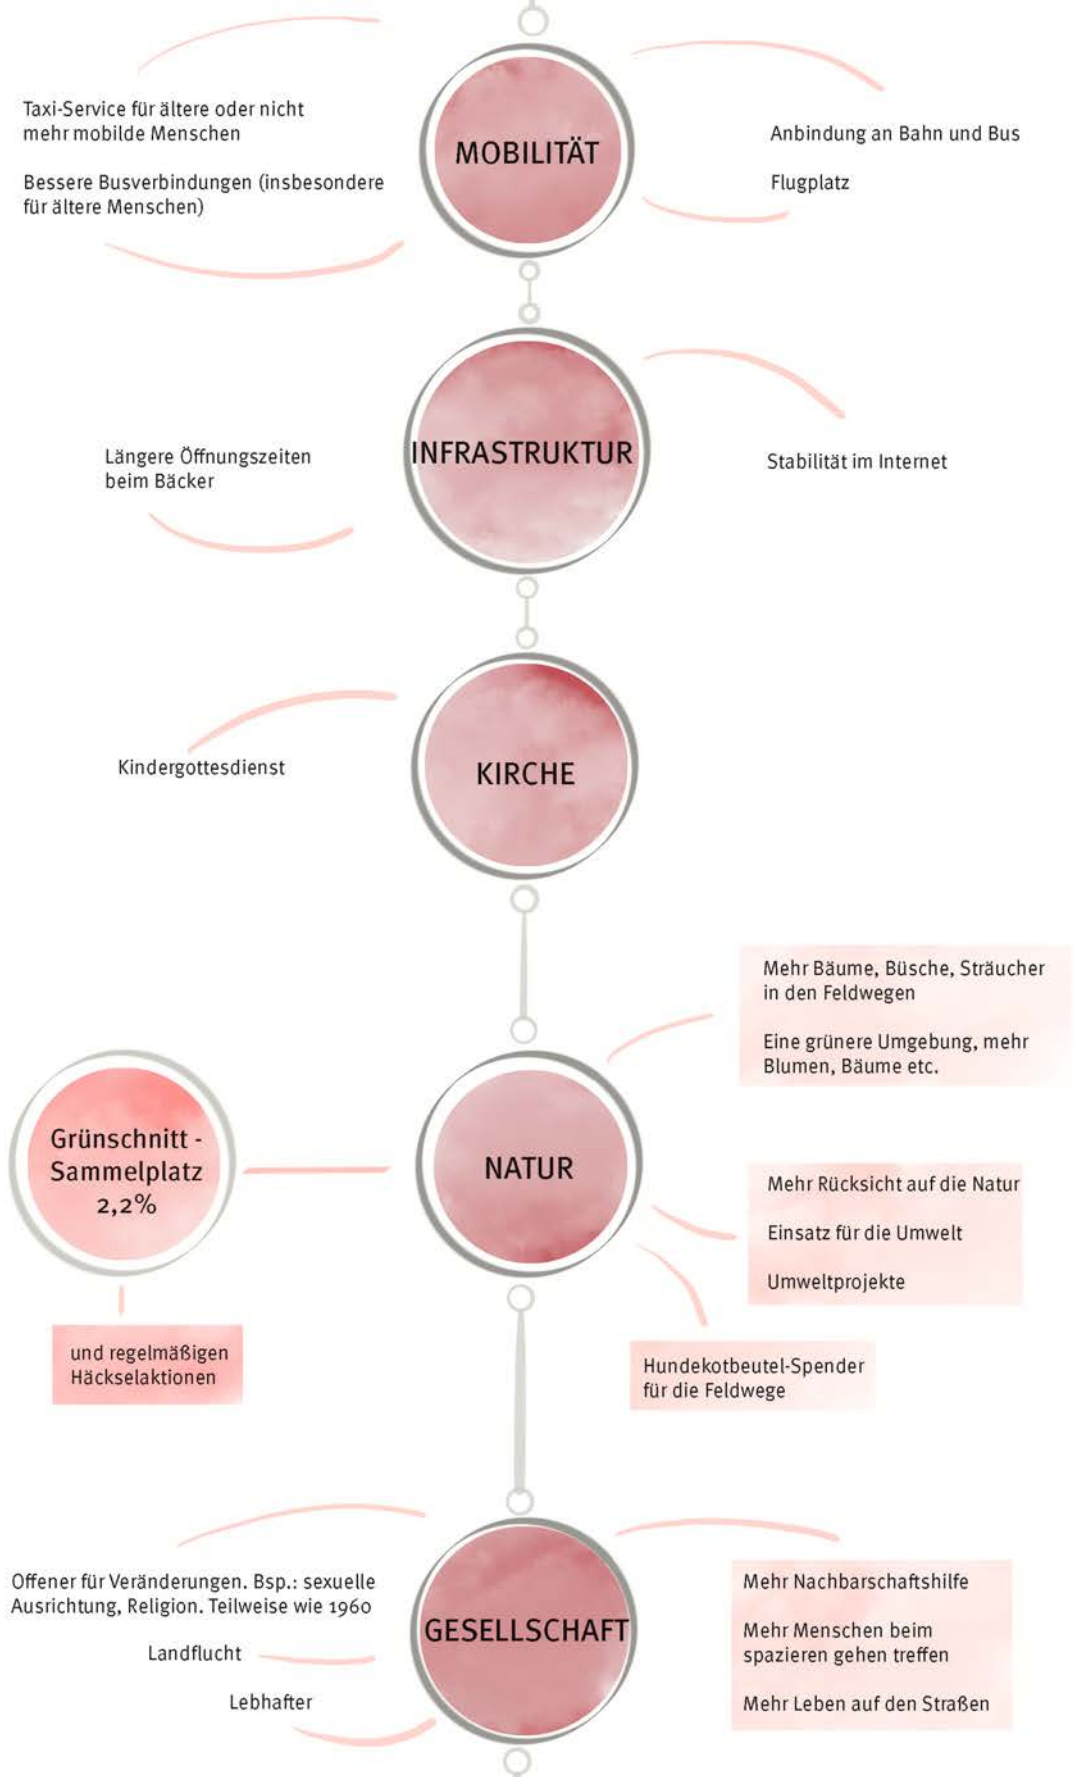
Taxi-Service für ältere oder nicht mehr mobilde Menschen

Bessere Busverbindungen (insbesondere für ältere Menschen)

MOBILITÄT

Anbindung an Bahn und Bus

Flugplatz

Längere Öffnungszeiten beim Bäcker

INFRASTRUKTUR

Stabilität im Internet

Kindergottesdienst

KIRCHE

Mehr Bäume, Büsche, Sträucher in den Feldwegen

Eine grünere Umgebung, mehr Blumen, Bäume etc.

Grünschnitt - Sammelplatz 2,2%

NATUR

Mehr Rücksicht auf die Natur

Einsatz für die Umwelt

Umweltprojekte

und regelmäßigen Häckselaktionen

Hundekotbeutel-Spender für die Feldwege

Offener für Veränderungen. Bsp.: sexuelle Ausrichtung, Religion. Teilweise wie 1960

Landflucht

Lebhafter

GESELLSCHAFT

Mehr Nachbarschaftshilfe

Mehr Menschen beim spazieren gehen treffen

Mehr Leben auf den Straßen